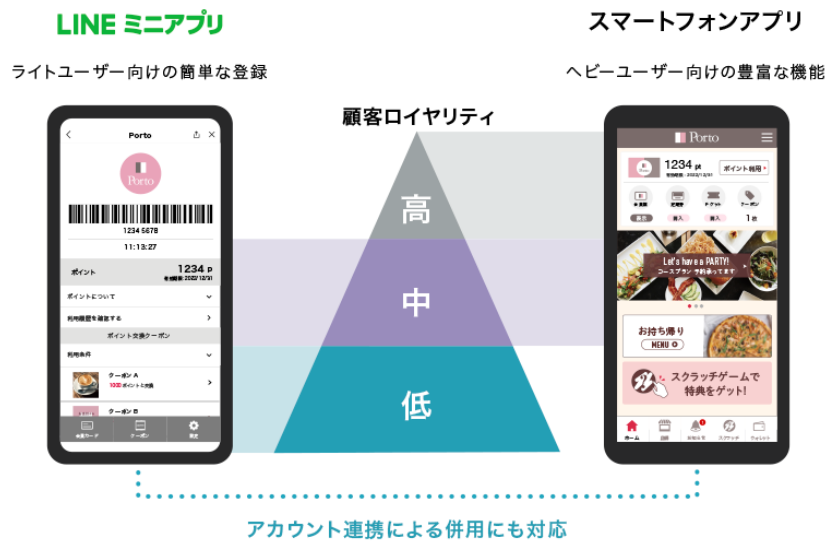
LINE ミニアプリ

ライトユーザー向けの簡単な登録

スマートフォンアプリ

ヘビーユーザー向けの豊富な機能

顧客ロイヤリティ

高

中

低

Porto

Porto

1234 5678

11:13:27

ポイント

1234 p

有効期限 2022/12/31

ポイントについて

利用履歴を確認する

ポイント交換クーポン

利用条件

クーポン A

1000 ポイントで交換

クーポン B

会員カード

クーポン

設定

Porto

1234 pt

有効期限 : 2022/12/31

ポイント利用

会員証

記帳

チケット

クーポン

1枚

Let's have a PARTY!

コースプラン 予約承ってます

お持ち帰り

MENU

スクラッチゲームで特典をゲット!

ホーム

アカウント連携による併用にも対応